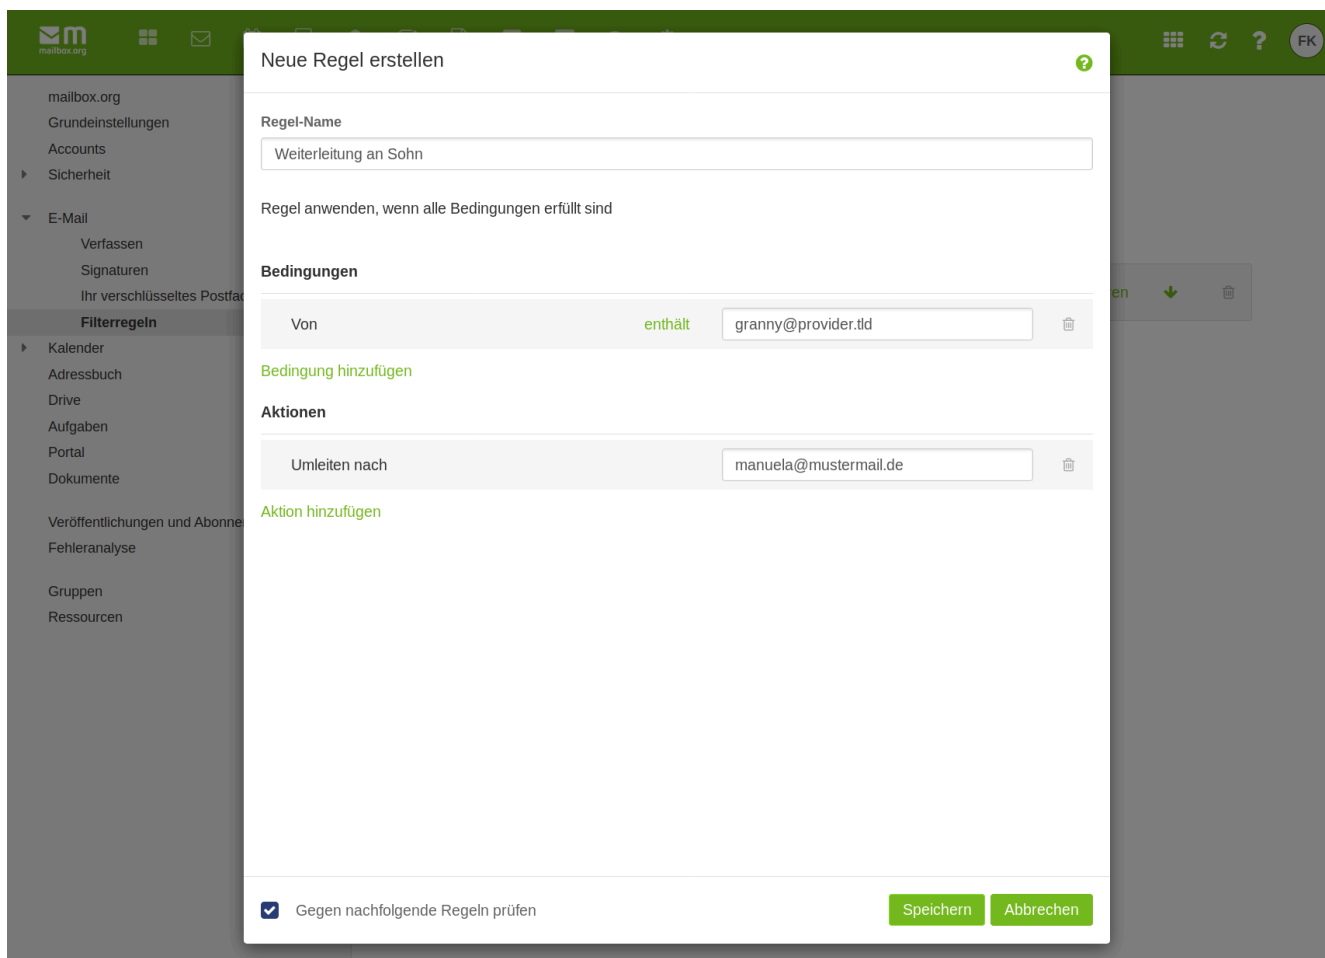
mailbox.org

FK

mailbox.org
Grundeinstellungen
Accounts
Sicherheit
E-Mail
Verfassen
Signaturen
Ihr verschlüsseltes Postfa
Filterregeln
Kalender
Adressbuch
Drive
Aufgaben
Portal
Dokumente
Veröffentlichungen und Abonne
Fehleranalyse
Gruppen
Ressourcen

en

Neue Regel erstellen

Regel-Name
Weiterleitung an Sohn

Regel anwenden, wenn alle Bedingungen erfüllt sind

Bedingungen

| Von | enthält | granny@provider.tld |
|---|---|---|

Bedingung hinzufügen

Aktionen

| Umleiten nach | manuela@mustermail.de |
|---|---|

Aktion hinzufügen

Gegen nachfolgende Regeln prüfen

Speichern Abbrechen